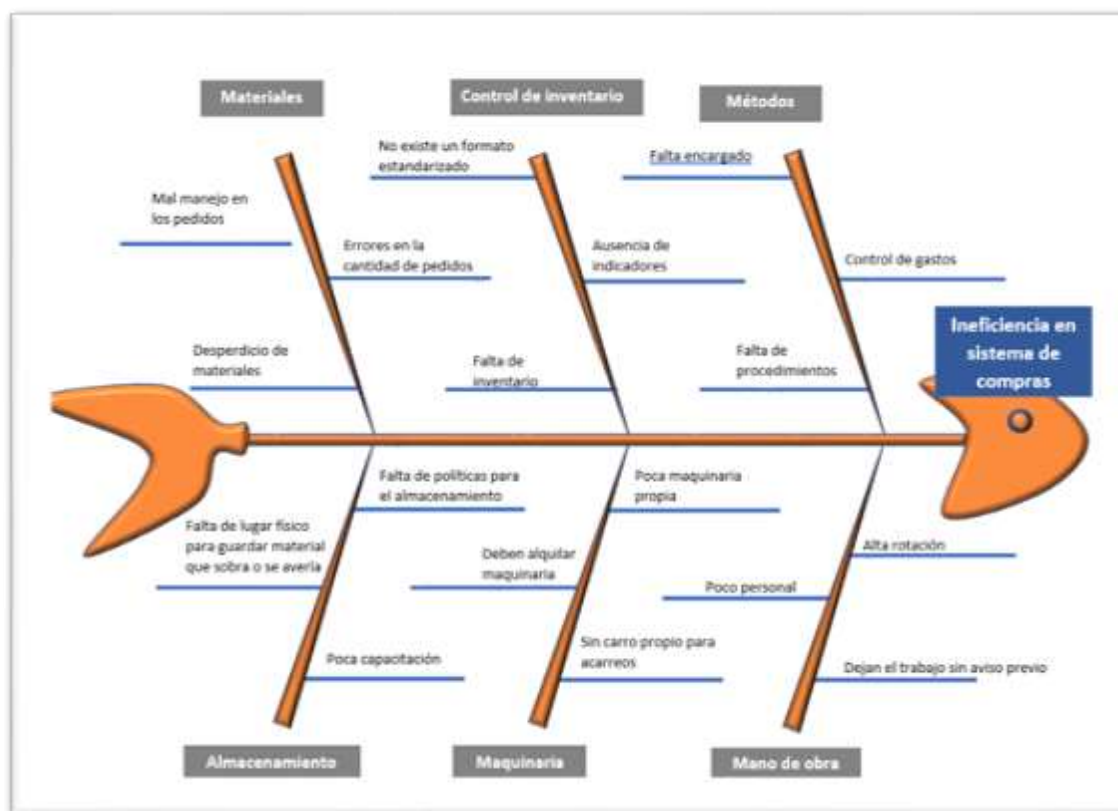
Materiales

Control de inventario

Métodos

Mal manejo en los pedidos

Errores en la cantidad de pedidos

Desperdicio de materiales

No existe un formato estandarizado

Ausencia de indicadores

Falta de inventario

Falta encargado

Control de gastos

Falta de procedimientos

Ineficiencia en sistema de compras

Falta de políticas para el almacenamiento

Falta de lugar físico para guardar material que sobra o se avería

Poca capacitación

Poca maquinaria propia

Deben alquilar maquinaria

Sin carro propio para acarreos

Alta rotación

Poco personal

Dejan el trabajo sin aviso previo

Almacenamiento

Maquinaria

Mano de obra